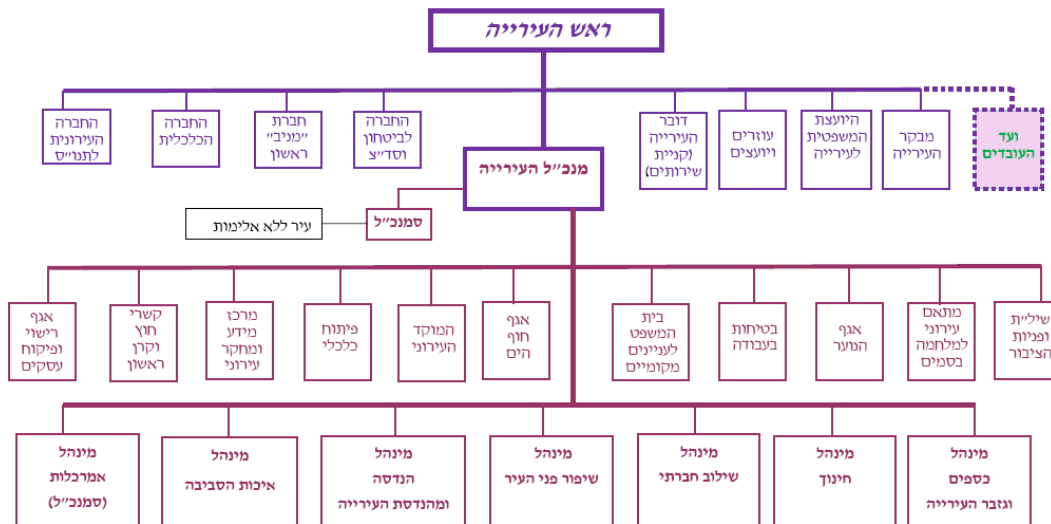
ראש העירייה

ועד העובדים

מבקר העירייה

היועצת המשפטית לעירייה

עוזרים ויועצים

דובר העירייה (קניית שירותים)

החברה לביטחון וסד"צ

חברת "מניב" ראשון

החברה הכלכלית

החברה העירונית לתנ"יס

מנכ"ל העירייה

סמנכ"ל

עיר ללא אלימות

שיל"ת ופניות הציבור

מתאם עירוני למלחמה בסמים

אגף הנוער

בטיחות בעבודה

בית המשפט לעניינים מקומיים

אגף חוף הים

המוקד העירוני

פיתוח כלכלי

מרכז מידע ומחקר עירוני

קשרי חוץ וקרן ראשון

אגף רישוי ופיקוח עסקים

מינהל כספים וגזבר העירייה

מינהל חינוך

מינהל שילוב חברתי

מינהל שיפור פני העיר

מינהל הנדסה ומהנדסת העירייה

מינהל איכות הסביבה

מינהל אמרכלות (סמנכ"ל)